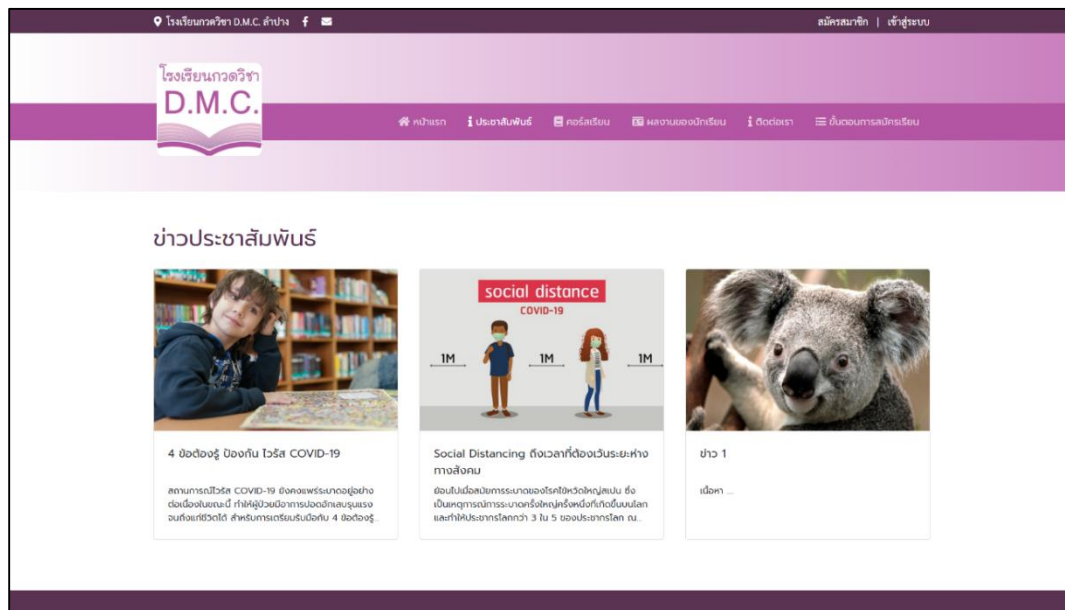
โรงเรียนกวดวิชา D.M.C. ลำปาง

สมัครสมาชิก | เข้าสู่ระบบ

โรงเรียนกวดวิชา
D.M.C.

หน้าแรก ประชาสัมพันธ์ คอร์สเรียน ผลงานของนักเรียน ติดต่อเรา ขั้นตอนการสมัครเรียน

ข่าวประชาสัมพันธ์

4 ข้อต้องรู้ ป้องกัน ไวรัส COVID-19

สถานการณ์ไวรัส COVID-19 ยังคงแพร่ระบาดอยู่อย่างต่อเนื่องในขณะนี้ ทำให้ผู้ป่วยมีอาการปอดอักเสบรุนแรงจนถึงแก่ชีวิตได้ สำหรับการเตรียมรับมือกับ 4 ข้อต้องรู้...

social distance
COVID-19
1M 1M 1M

Social Distancing ถึงเวลาที่ต้องเว้นระยะห่างทางสังคม

ย้อนไปเมื่อสมัยการระบาดของโรคไข้หวัดใหญ่สเปน ซึ่งเป็นเหตุการณ์การระบาดครั้งใหญ่ครั้งหนึ่งที่เกิดขึ้นบนโลก และทำให้ประชากรโลกกว่า 3 ใน 5 ของประชากรโลก ณ...

ข่าว 1

เนื้อหา ...